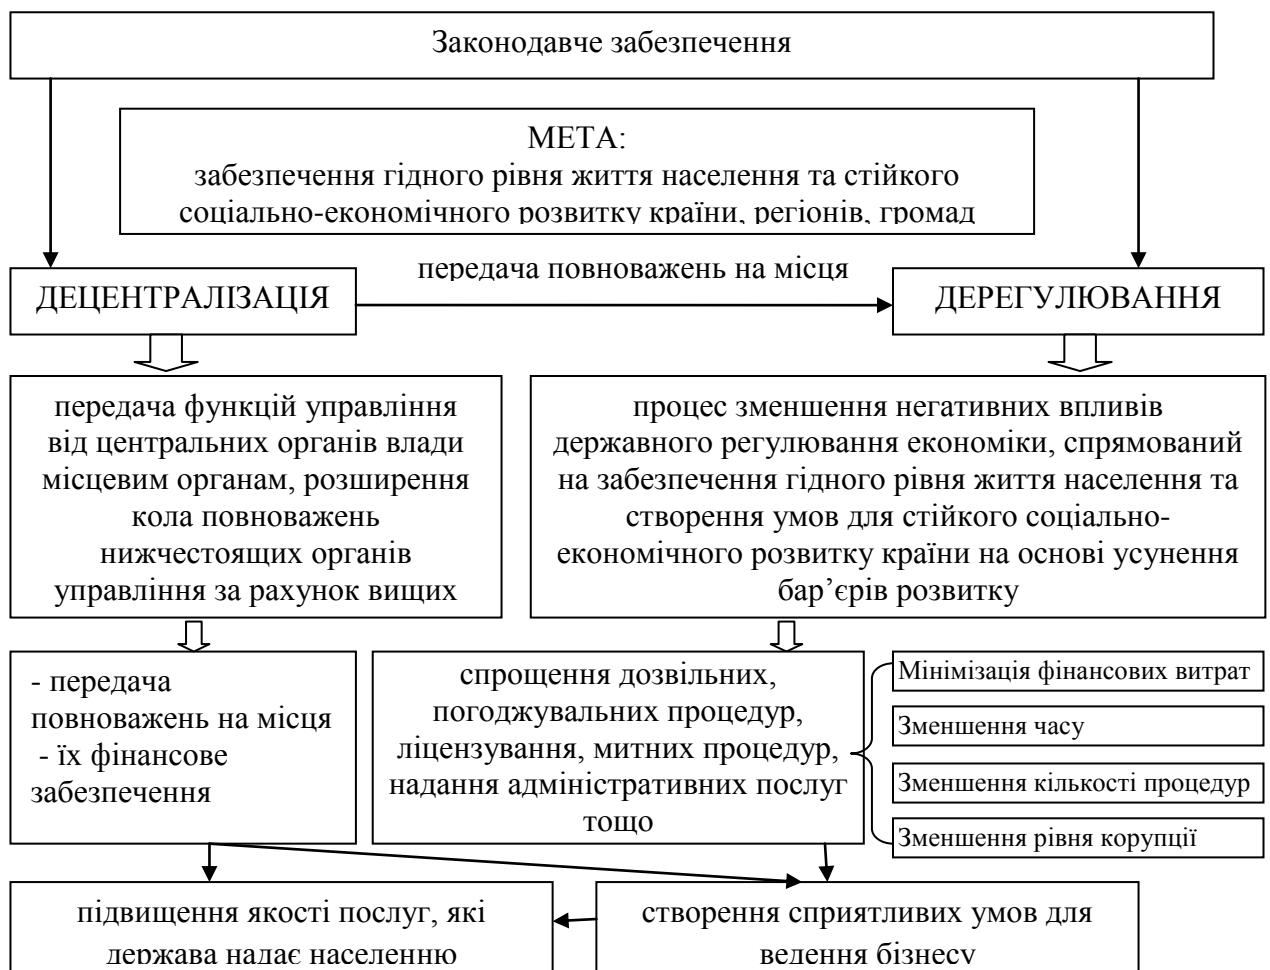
Законодавче забезпечення

МЕТА:
забезпечення гідного рівня життя населення та стійкого соціально-економічного розвитку країни, регіонів, громад

передача повноважень на місця

ДЕЦЕНТРАЛІЗАЦІЯ

ДЕРЕГУЛЮВАННЯ

передача функцій управління від центральних органів влади місцевим органам, розширення кола повноважень нижчестоящих органів управління за рахунок вищих

процес зменшення негативних впливів державного регулювання економіки, спрямований на забезпечення гідного рівня життя населення та створення умов для стійкого соціально-економічного розвитку країни на основі усунення бар'єрів розвитку

- передача повноважень на місця
- їх фінансове забезпечення

спрощення дозвільних, погоджувальних процедур, ліцензування, митних процедур, надання адміністративних послуг тощо

Мінімізація фінансових витрат

Зменшення часу

Зменшення кількості процедур

Зменшення рівня корупції

підвищення якості послуг, які держава надає населенню

створення сприятливих умов для ведення бізнесу